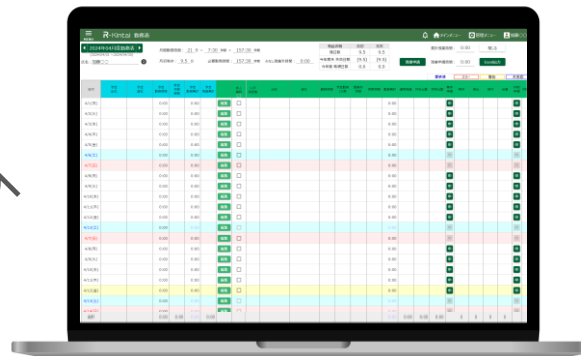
MENU R-Portal 勤務表

2024年04月度勤務表

氏名 : 加藤〇〇

所定勤務時間 : 21 日 7:30 時間 157:30 時間

所定休日 : 8.5 日

必要勤務時間 : 157:30 時間

休暇

0.00

有給休暇 代休日数

有給休暇 時間数

集計者

0.00

勤務者認証

4/1(月)

4/2(火)

4/3(水)

4/4(木)

4/5(金)

4/6(土)

4/7(日)

4/8(月)

4/9(火)

4/10(水)

4/11(木)

4/12(金)

4/13(土)

4/14(日)

4/15(月)

4/16(火)

4/17(水)

4/18(木)

4/19(金)

4/20(土)

4/21(日)

合計